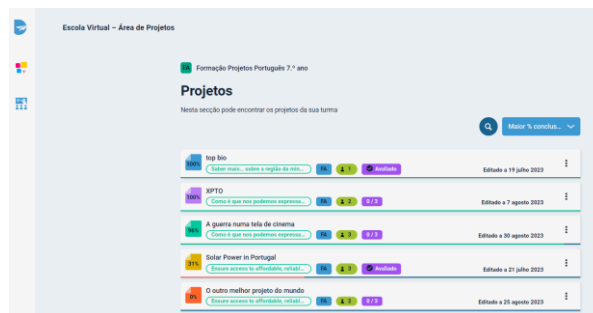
Escola Virtual – Área de Projetos

FA Formação Projetos Português 7.º ano

Projetos

Nesta secção pode encontrar os projetos da sua turma

Maior % conclus...

100% top bio
Saber mais... sobre a região da min... FA 1 Avaliado
Editado a 19 julho 2023

100% XPTO
Como é que nos podemos expressa... FA 2 0 / 3
Editado a 7 agosto 2023

96% A guerra numa tela de cinema
Como é que nos podemos expressa... FA 3 0 / 3
Editado a 30 agosto 2023

31% Solar Power in Portugal
Ensure access to affordable, reliabl... FA 3 Avaliado
Editado a 21 julho 2023

0% O outro melhor projeto do mundo
Ensure access to affordable, reliabl... FA 3 0 / 3
Editado a 25 agosto 2023